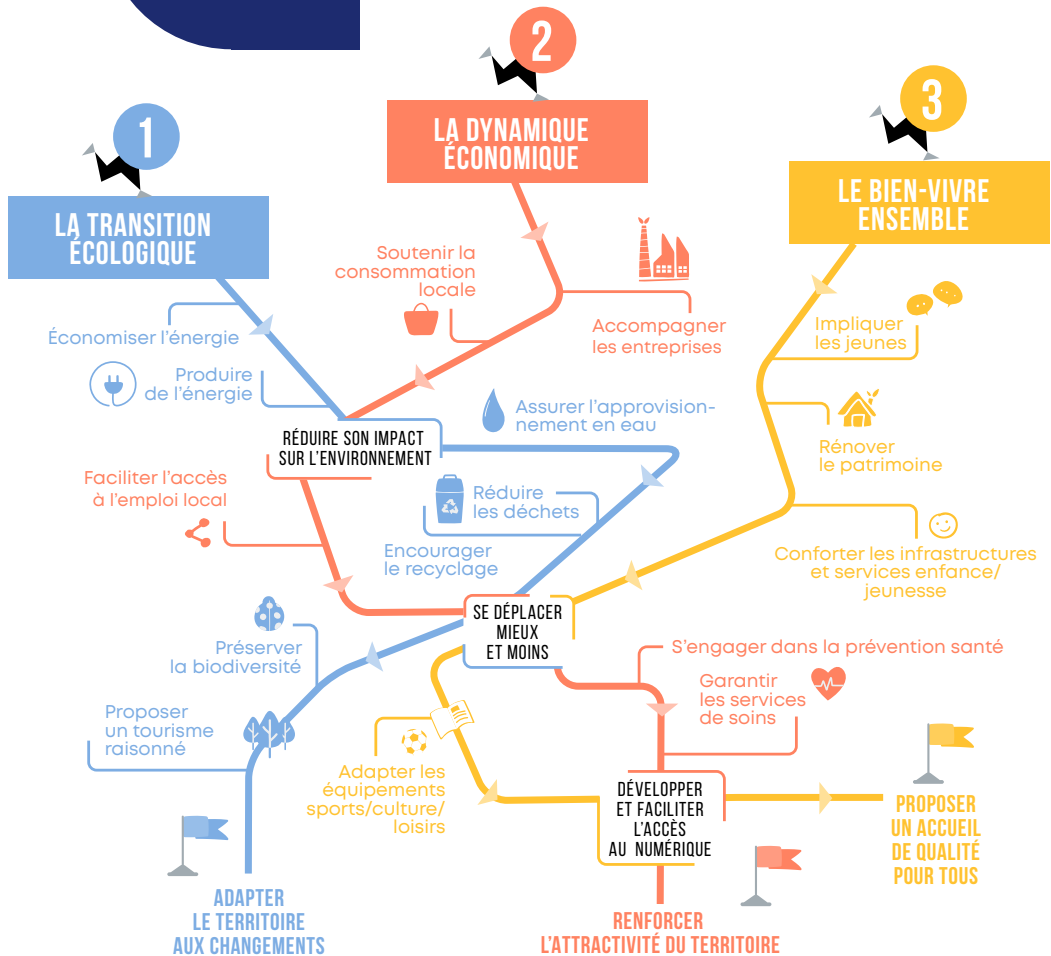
2

LA DYNAMIQUE ÉCONOMIQUE

1

LA TRANSITION ÉCOLOGIQUE

3

LE BIEN-VIVRE ENSEMBLE

Soutenir la consommation locale

Accompagner les entreprises

Économiser l'énergie

Produire de l'énergie

Impliquer les jeunes

Rénover le patrimoine

RÉDUIRE SON IMPACT SUR L'ENVIRONNEMENT

Assurer l'approvisionnement en eau

Faciliter l'accès à l'emploi local

Réduire les déchets

Encourager le recyclage

Conforter les infrastructures et services enfance/ jeunesse

SE DÉPLACER MIEUX ET MOINS

Préserver la biodiversité

S'engager dans la prévention santé

Garantir les services de soins

Proposer un tourisme raisonné

Adapter les équipements sports/culture/ loisirs

DÉVELOPPER ET FACILITER L'ACCÈS AU NUMÉRIQUE

PROPOSER UN ACCUEIL DE QUALITÉ POUR TOUS

ADAPTER LE TERRITOIRE AUX CHANGEMENTS

RENFORCER L'ATTRACTIVITÉ DU TERRITOIRE